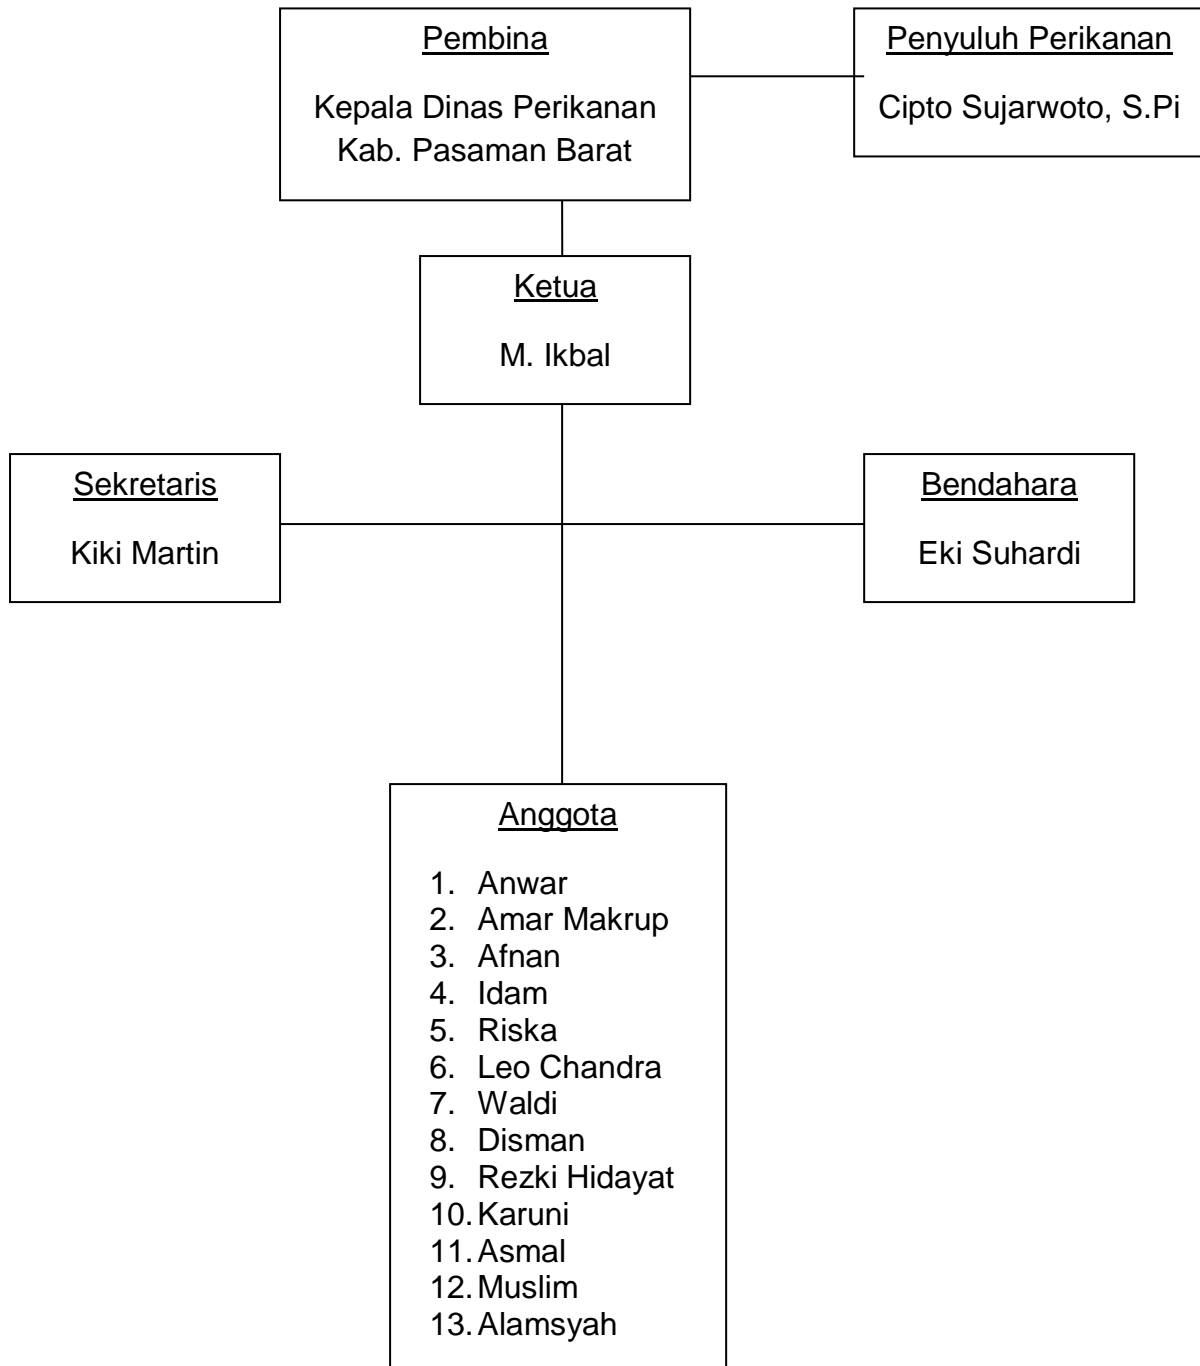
Pembina

Kepala Dinas Perikanan Kab. Pasaman Barat

Penyuluh Perikanan

Cipto Sujarwoto, S.Pi

Ketua

M. Ikbal

Sekretaris

Kiki Martin

Bendahara

Eki Suhardi

Anggota

1. Anwar
2. Amar Makrup
3. Afnan
4. Idam
5. Riska
6. Leo Chandra
7. Waldi
8. Disman
9. Rezki Hidayat
10. Karuni
11. Asmal
12. Muslim
13. Alamsyah